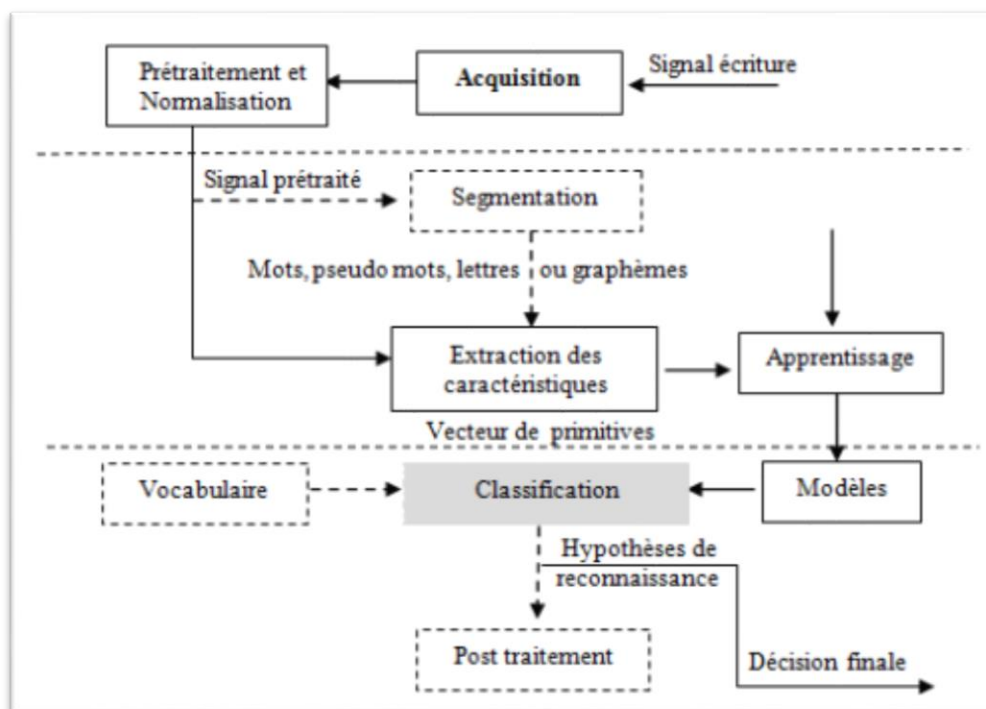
Prétraitement et Normalisation

Acquisition

Signal écriture

Signal prétraité

Segmentation

Mots, pseudo mots, lettres ou graphèmes

Extraction des caractéristiques

Apprentissage

Vecteur de primitives

Vocabulaire

Classification

Modèles

Hypothèses de reconnaissance

Post traitement

Décision finale